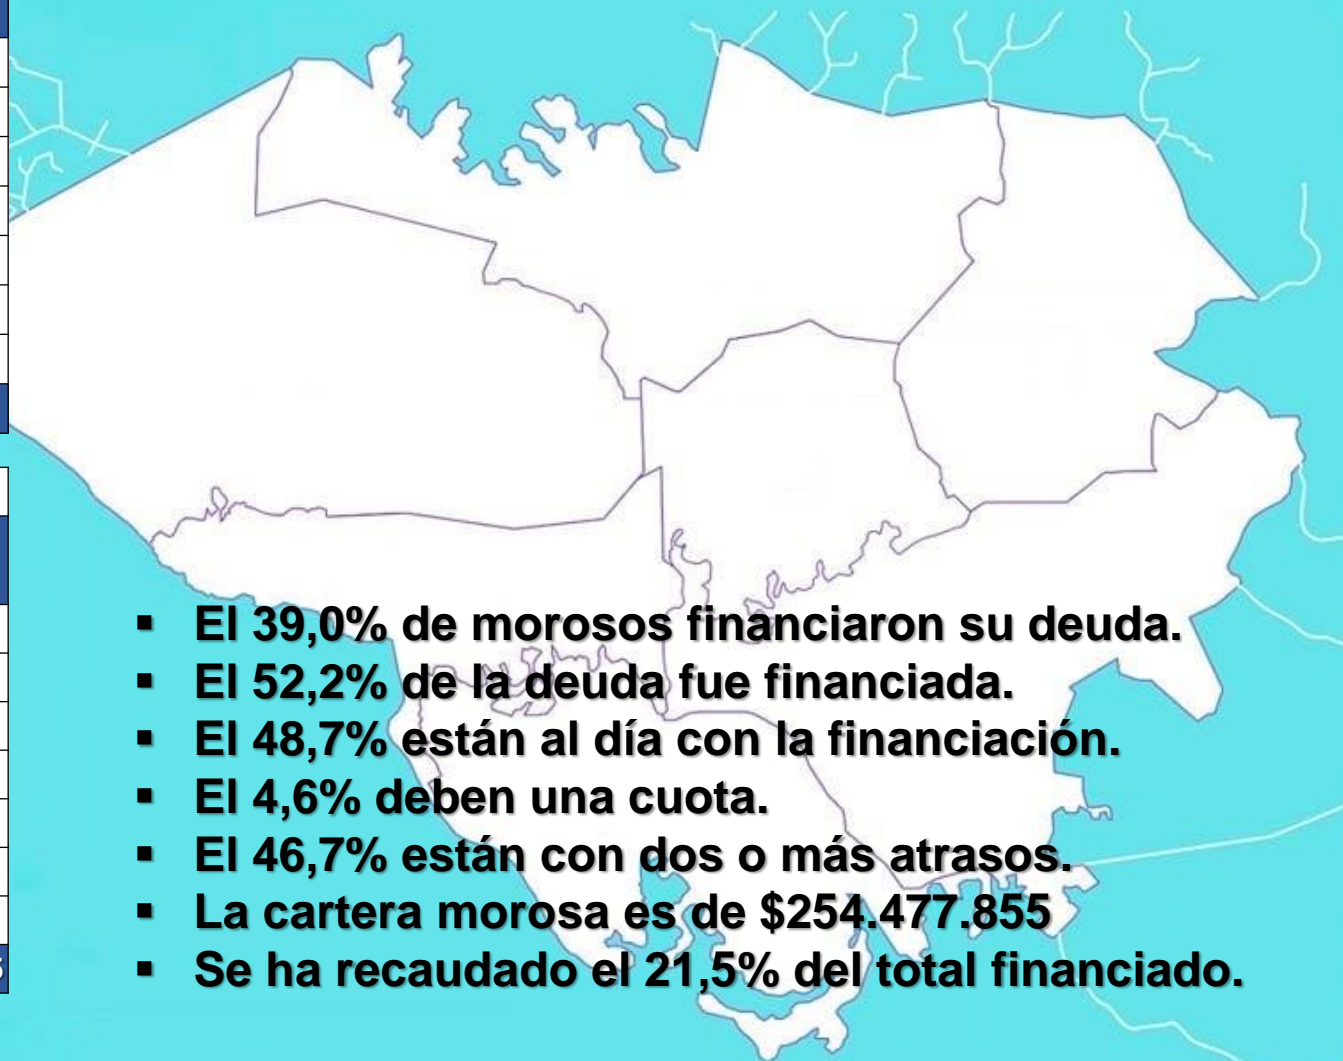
▪ El 39,0% de morosos financiaron su deuda.
▪ El 52,2% de la deuda fue financiada.
▪ El 48,7% están al día con la financiación.
▪ El 4,6% deben una cuota.
▪ El 46,7% están con dos o más atrasos.
▪ La cartera morosa es de $254.477.855
▪ Se ha recaudado el 21,5% del total financiado.